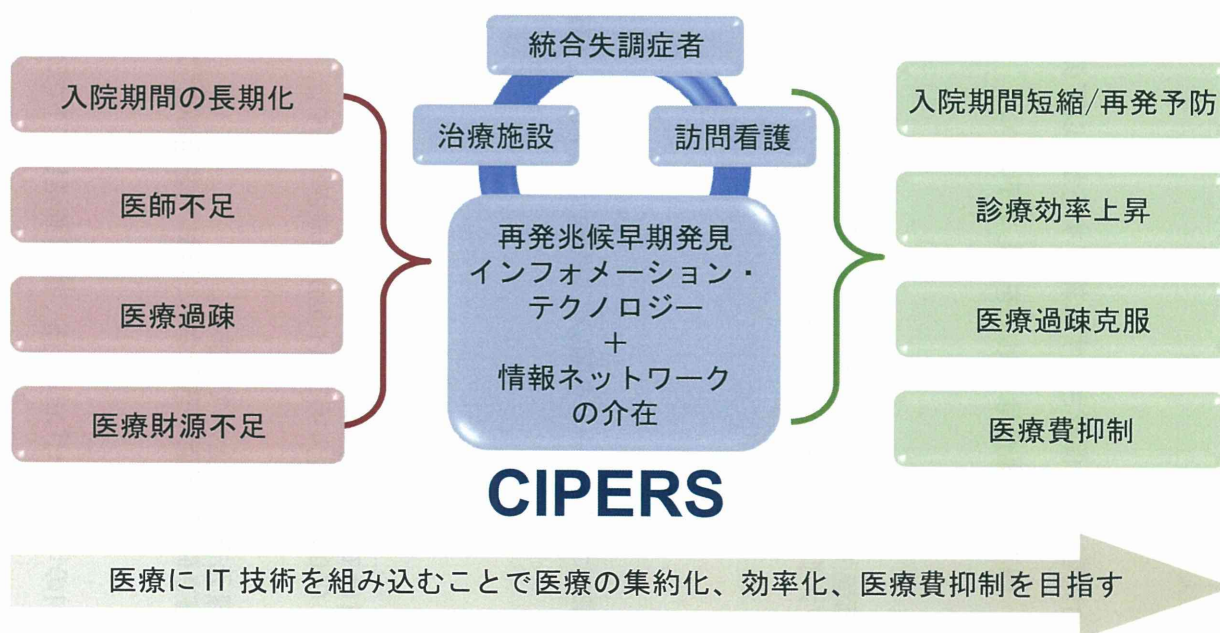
入院期間の長期化

医師不足

医療過疎

医療財源不足

統合失調症者

治療施設

訪問看護

再発兆候早期発見
インフォメーション・テクノロジー
＋
情報ネットワーク
の介在

CIPERS

入院期間短縮/再発予防

診療効率上昇

医療過疎克服

医療費抑制

医療に IT 技術を組み込むことで医療の集約化、効率化、医療費抑制を目指す